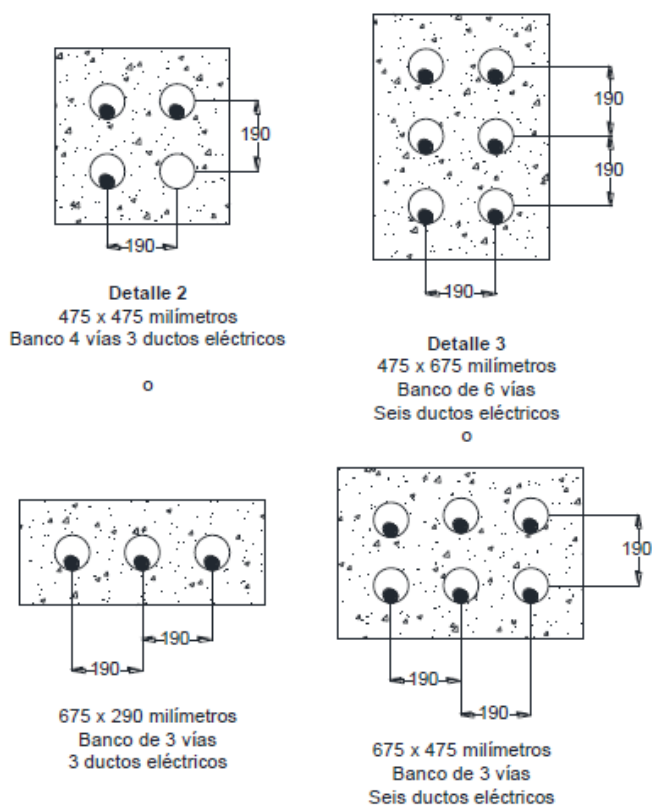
190

190

190

190

190

Detalle 2
475 x 475 milímetros
Banco 4 vías 3 ductos eléctricos

o

Detalle 3
475 x 675 milímetros
Banco de 6 vías
Seis ductos eléctricos
o

190

190

190

190

675 x 290 milímetros
Banco de 3 vías
3 ductos eléctricos

675 x 475 milímetros
Banco de 3 vías
Seis ductos eléctricos